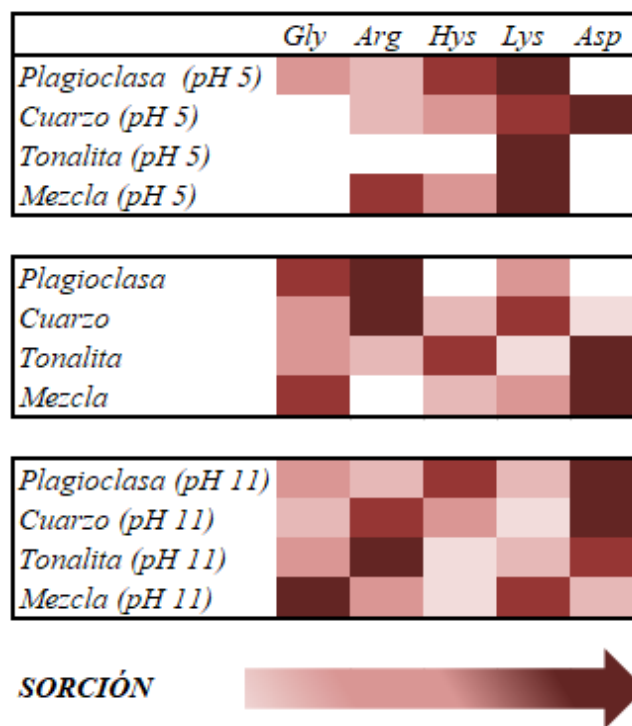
| | Gly | Arg | Hys | Lys | Asp |
|---|---|---|---|---|---|
| Plagioclasa (pH 5) | | | | | |
| Cuarzo (pH 5) | | | | | |
| Tonalita (pH 5) | | | | | |
| Mezcla (pH 5) | | | | | |

| | | | | | |
|---|---|---|---|---|---|
| Plagioclasa | | | | | |
| Cuarzo | | | | | |
| Tonalita | | | | | |
| Mezcla | | | | | |

| | | | | | |
|---|---|---|---|---|---|
| Plagioclasa (pH 11) | | | | | |
| Cuarzo (pH 11) | | | | | |
| Tonalita (pH 11) | | | | | |
| Mezcla (pH 11) | | | | | |

SORCIÓN